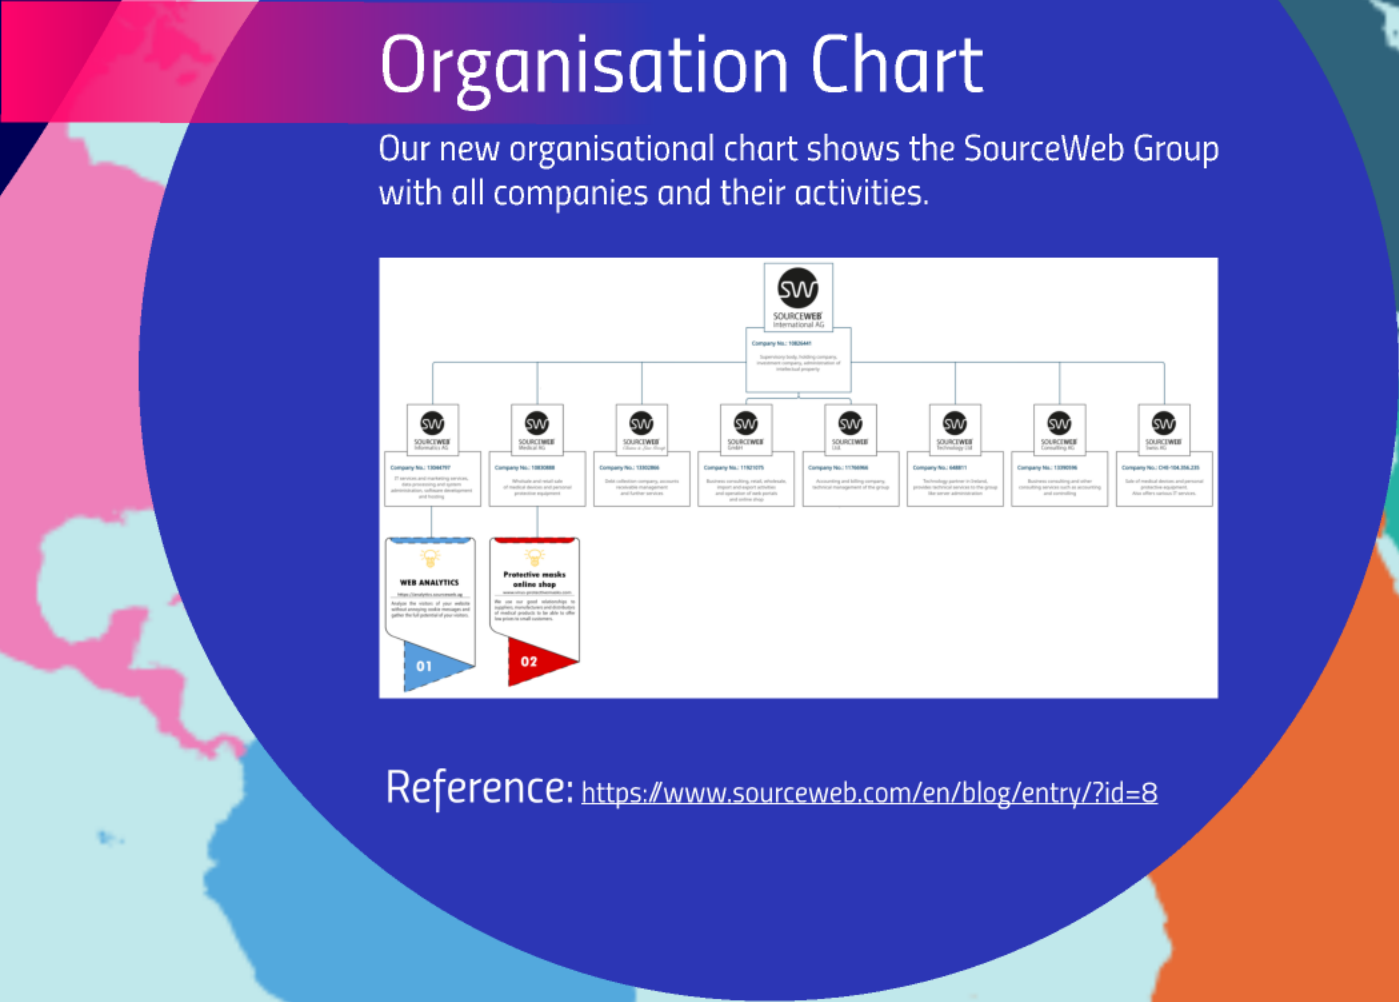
Organisation Chart

Our new organisational chart shows the SourceWeb Group with all companies and their activities.

SW
SOURCEWEB
International AG

Company No.: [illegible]

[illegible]

SW SOURCEWEB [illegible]

SW SOURCEWEB Medical AG

SW SOURCEWEB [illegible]

SW SOURCEWEB GmbH

SW SOURCEWEB Ltd

SW SOURCEWEB Technology Ltd

SW SOURCEWEB Consulting AG

SW SOURCEWEB Swiss AG

WEB ANALYTICS

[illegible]

01

Protective masks online shop

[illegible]

02

Reference: https://www.sourceweb.com/en/blog/entry/?id=8